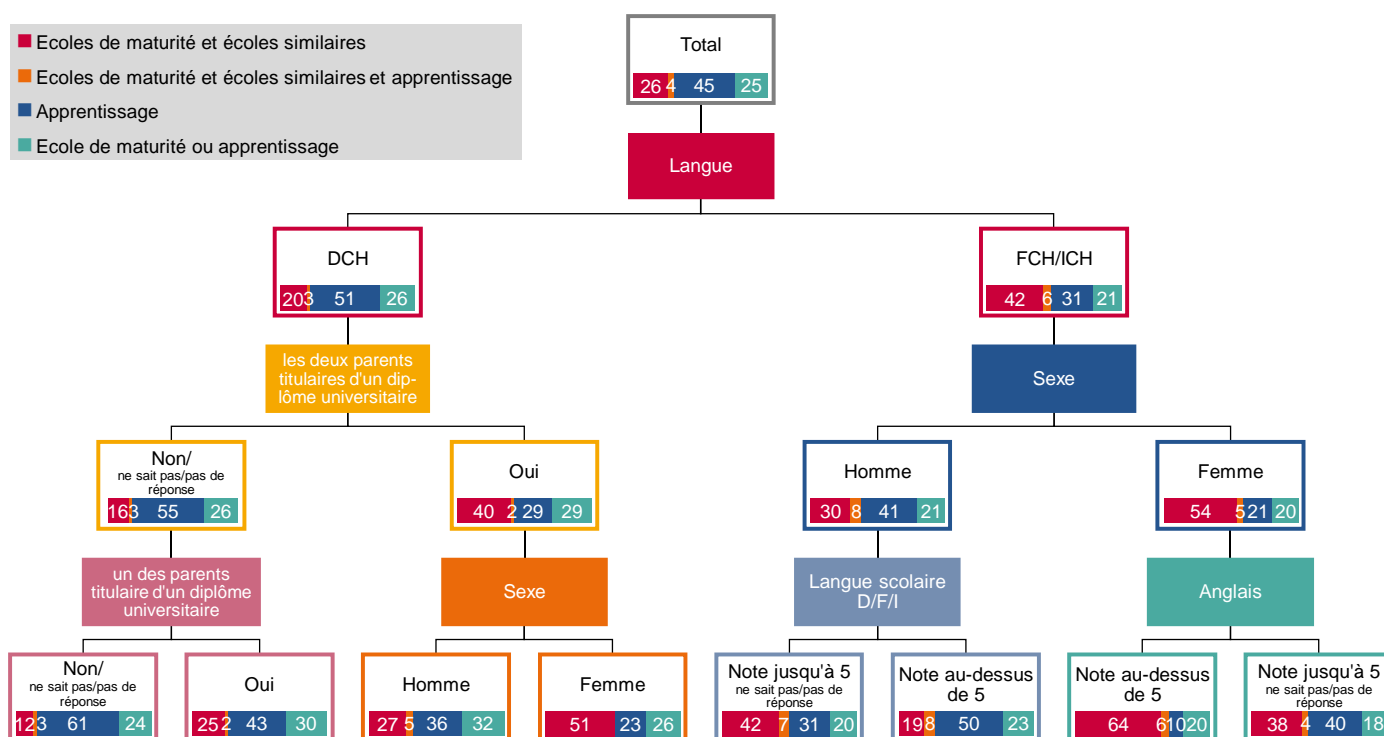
Ecoles de maturité et écoles similaires
Ecoles de maturité et écoles similaires et apprentissage
Apprentissage
Ecole de maturité ou apprentissage

Total
26 4 45 25

Langue

DCH
20 3 51 26

FCH/ICH
42 6 31 21

les deux parents titulaires d'un diplôme universitaire

Sexe

Non/
ne sait pas/pas de réponse
16 3 55 26

Oui
40 2 29 29

Homme
30 8 41 21

Femme
54 5 21 20

un des parents titulaire d'un diplôme universitaire

Sexe

Langue scolaire D/F/I

Anglais

Non/
ne sait pas/pas de réponse
12 3 61 24

Oui
25 2 43 30

Homme
27 5 36 32

Femme
51 23 26

Note jusqu'à 5
ne sait pas/pas de réponse
42 7 31 20

Note au-dessus de 5
19 8 50 23

Note au-dessus de 5
64 6 10 20

Note jusqu'à 5
ne sait pas/pas de réponse
38 4 40 18